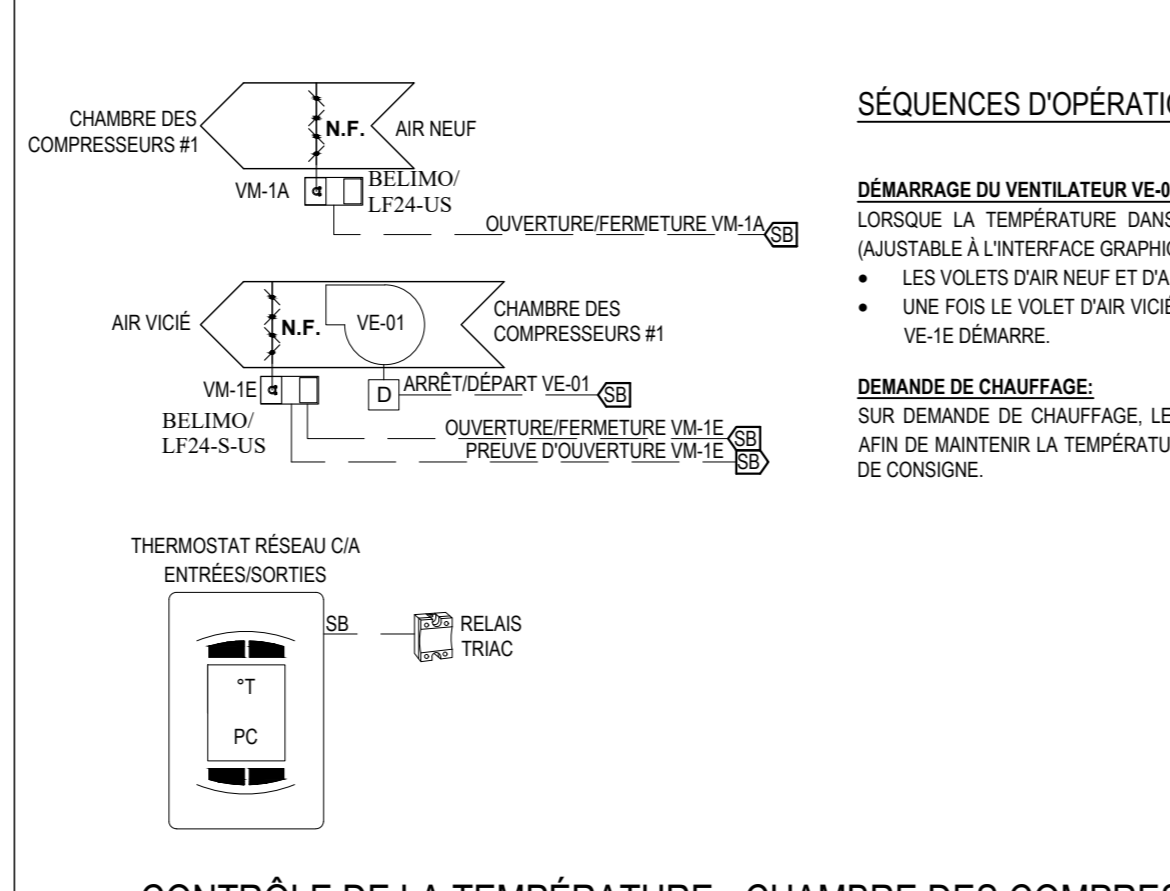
CHAMBRE DES COMPRESSEURS #1

N.F.

AIR NEUF

VM-1A

BELIMO/ LF24-US

OUVERTURE/FERMETURE VM-1A

SB

AIR VICIÉ

N.F.

VE-01

CHAMBRE DES COMPRESSEURS #1

VM-1E

D

ARRÊT/DÉPART VE-01

SB

BELIMO/ LF24-S-US

OUVERTURE/FERMETURE VM-1E

SB

PREUVE D'OUVERTURE VM-1E

SB

THERMOSTAT RÉSEAU C/A ENTRÉES/SORTIES

SB

RELAIS TRIAC

°T

PC

SÉQUENCES D'OPÉRATIO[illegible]

DÉMARRAGE DU VENTILATEUR VE-0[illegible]

LORSQUE LA TEMPÉRATURE DANS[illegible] (AJUSTABLE À L'INTERFACE GRAPHIC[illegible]

• LES VOLETS D'AIR NEUF ET D'A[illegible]

• UNE FOIS LE VOLET D'AIR VICIÉ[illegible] VE-1E DÉMARRE.

DEMANDE DE CHAUFFAGE:

SUR DEMANDE DE CHAUFFAGE, LE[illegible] AFIN DE MAINTENIR LA TEMPÉRATU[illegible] DE CONSIGNE.

CONTRÔLE DE LA TEMPÉRATURE - CHAMBRE DES COMPRES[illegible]